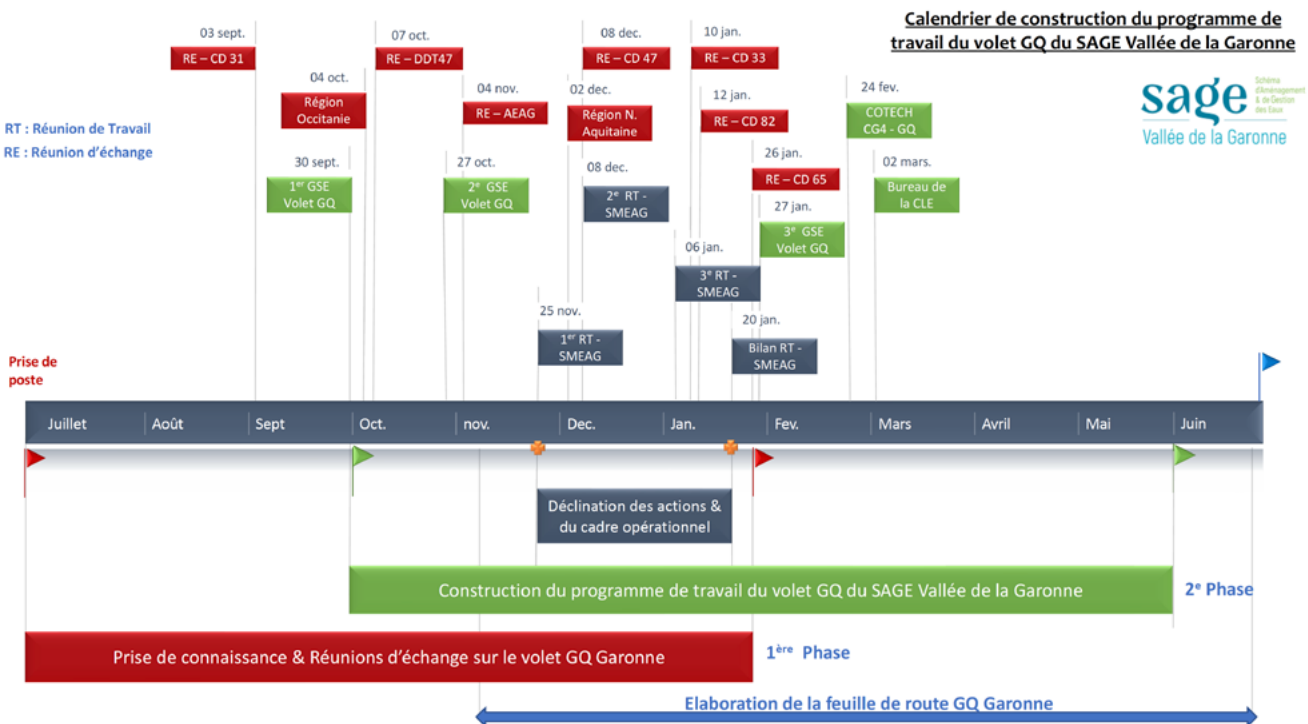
Calendrier de construction du programme de travail du volet GQ du SAGE Vallée de la Garonne

sage Schéma d'Aménagement & de Gestion des Eaux
Vallée de la Garonne

RT : Réunion de Travail
RE : Réunion d'échange

03 sept.
RE – CD 31

04 oct.
Région Occitanie

30 sept.
1$^{er}$ GSE Volet GQ

07 oct.
RE – DDT47

04 nov.
RE – AEAG

27 oct.
2$^{e}$ GSE Volet GQ

25 nov.
1$^{er}$ RT - SMEAG

08 dec.
RE – CD 47

02 dec.
Région N. Aquitaine

08 dec.
2$^{e}$ RT - SMEAG

10 jan.
RE – CD 33

12 jan.
RE – CD 82

06 jan.
3$^{e}$ RT - SMEAG

26 jan.
RE – CD 65

27 jan.
3$^{e}$ GSE Volet GQ

20 jan.
Bilan RT - SMEAG

24 fev.
COTECH CG4 - GQ

02 mars.
Bureau de la CLE

Prise de poste

Juillet | Août | Sept | Oct. | nov. | Dec. | Jan. | Fev. | Mars | Avril | Mai | Juin

Déclination des actions & du cadre opérationnel

Construction du programme de travail du volet GQ du SAGE Vallée de la Garonne

2$^{e}$ Phase

Prise de connaissance & Réunions d'échange sur le volet GQ Garonne

1$^{ère}$ Phase

Elaboration de la feuille de route GQ Garonne